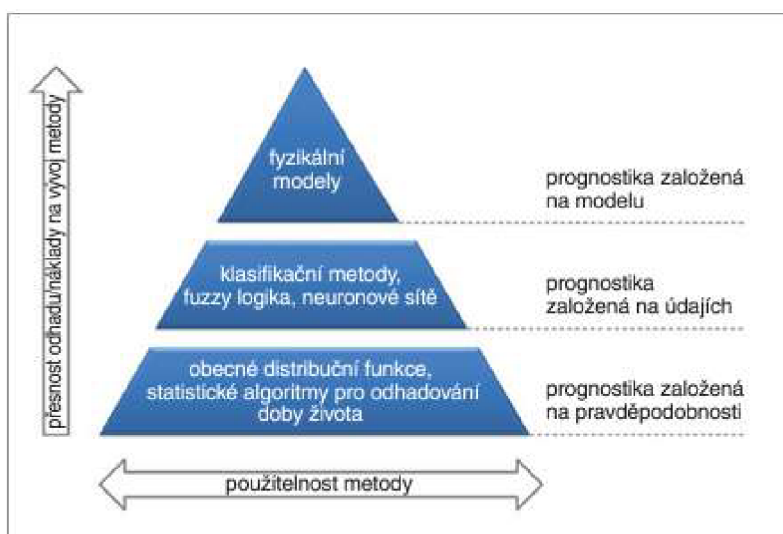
přesnost odhadu/náklady na vývoj metody

fyzikální modely

prognostika založená na modelu

klasifikační metody, fuzzy logika, neuronové sítě

prognostika založená na údajích

obecné distribuční funkce, statistické algoritmy pro odhadování doby života

prognostika založená na pravděpodobnosti

použitelnost metody